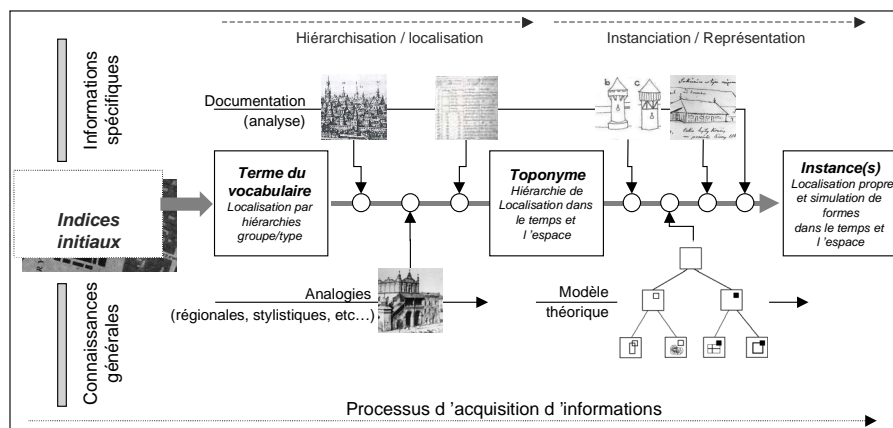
Hiérarchisation / localisation

Instanciation / Représentation

Informations spécifiques

Documentation (analyse)

Indices initiaux

Terme du vocabulaire
Localisation par hiérarchies groupe/type

Toponyme
Hiérarchie de Localisation dans le temps et l 'espace

Instance(s)
Localisation propre et simulation de formes dans le temps et l 'espace

Connaissances générales

Analogies (régionales, stylistiques, etc…)

Modèle théorique

Processus d 'acquisition d 'informations